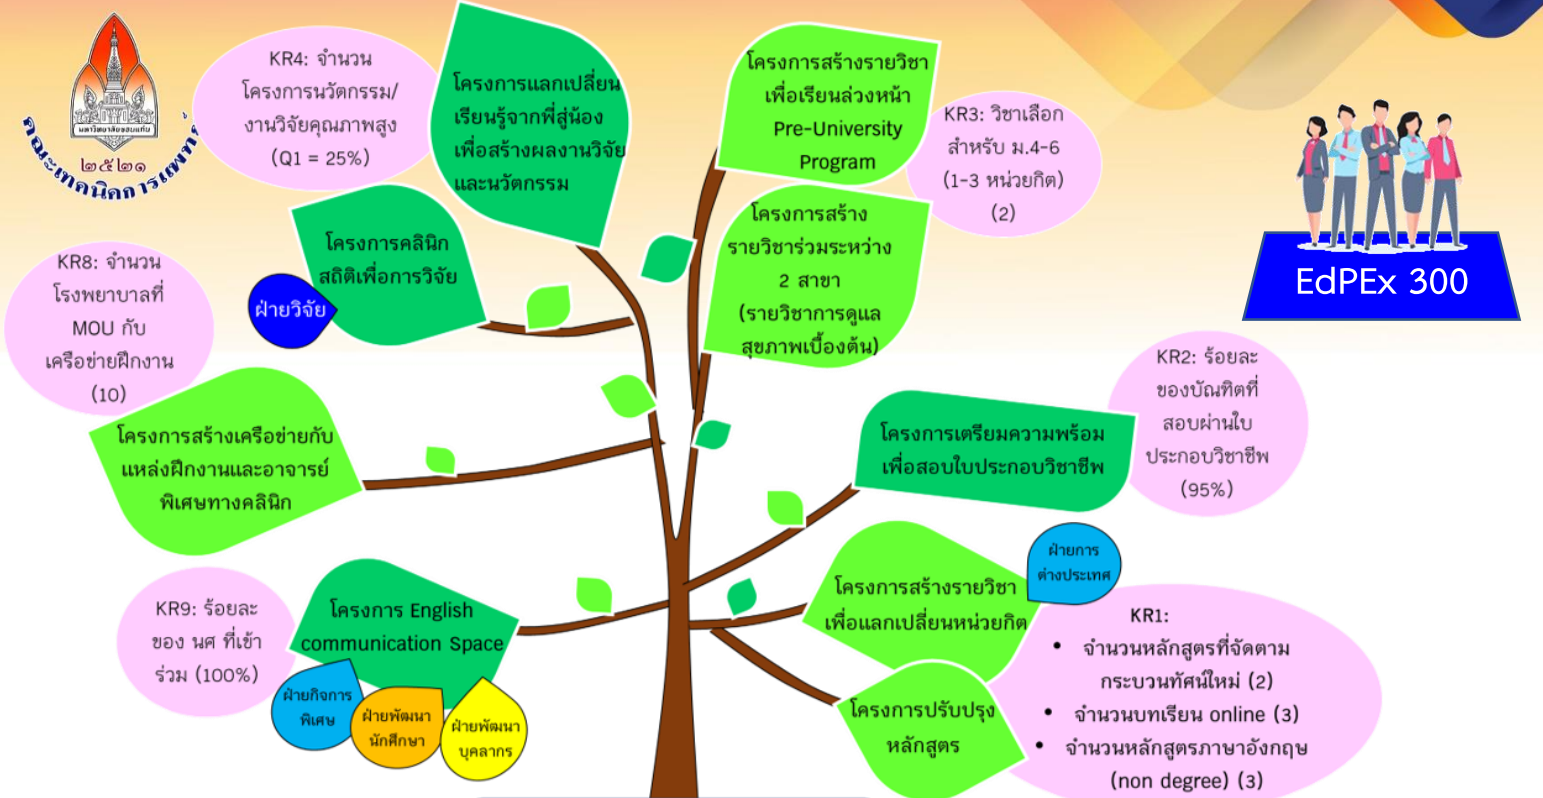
มหาวิทยาลัยขอนแก่น
คณะเทคนิคการแพทย์
๒๕๒๑

KR4: จำนวนโครงการนวัตกรรม/งานวิจัยคุณภาพสูง (Q1 = 25%)

โครงการแลกเปลี่ยนเรียนรู้จากพี่สู่น้องเพื่อสร้างผลงานวิจัยและนวัตกรรม

โครงการสร้างรายวิชาเพื่อเรียนล่วงหน้า Pre-University Program

KR3: วิชาเลือกสำหรับ ม.4-6 (1-3 หน่วยกิต) (2)

EdPEx 300

โครงการคลินิกสถิติเพื่อการวิจัย

ฝ่ายวิจัย

โครงการสร้างรายวิชาร่วมระหว่าง 2 สาขา (รายวิชาการดูแลสุขภาพเบื้องต้น)

KR8: จำนวนโรงพยาบาลที่ MOU กับเครือข่ายฝึกงาน (10)

KR2: ร้อยละของบัณฑิตที่สอบผ่านใบประกอบวิชาชีพ (95%)

โครงการสร้างเครือข่ายกับแหล่งฝึกงานและอาจารย์พิเศษทางคลินิก

โครงการเตรียมความพร้อมเพื่อสอบใบประกอบวิชาชีพ

ฝ่ายการต่างประเทศ

KR9: ร้อยละของ นศ ที่เข้าร่วม (100%)

โครงการ English communication Space

โครงการสร้างรายวิชาเพื่อแลกเปลี่ยนหน่วยกิต

KR1:
• จำนวนหลักสูตรที่จัดตามกระบวนทัศน์ใหม่ (2)
• จำนวนบทเรียน online (3)
• จำนวนหลักสูตรภาษาอังกฤษ (non degree) (3)

ฝ่ายกิจการพิเศษ

ฝ่ายพัฒนานักศึกษา

ฝ่ายพัฒนาบุคลากร

โครงการปรับปรุงหลักสูตร